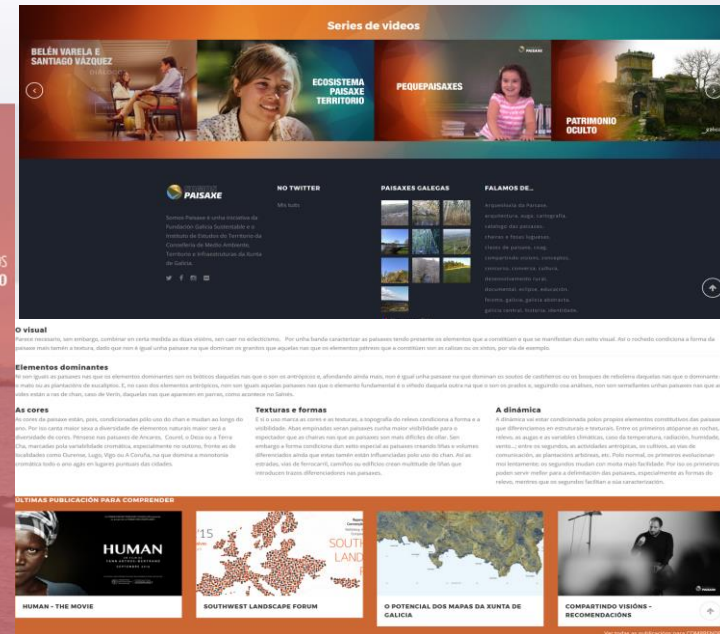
Series de videos

BELÉN VARELA E SANTIAGO VÁZQUEZ

ECOSISTEMA PAISAXE TERRITORIO

PEQUEPAISAXES

PATRIMONIO OCULTO

PAISAXE

Somos Paisaxe é unha iniciativa da Fundación Galicia Sustentable e o Instituto de Estudos do Territorio da Consellería de Medio Ambiente, Territorio e Infraestruturas da Xunta de Galicia.

NO TWITTER

Mis tuits

PAISAXES GALEGAS

FALAMOS DE...

O visual

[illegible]

Elementos dominantes

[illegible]

As cores

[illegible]

Texturas e formas

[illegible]

A dinámica

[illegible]

ÚLTIMAS PUBLICACIÓN PARA COMPRENDER

HUMAN

HUMAN - THE MOVIE

SOUTHWEST LANDSCAPE FORUM

O POTENCIAL DOS MAPAS DA XUNTA DE GALICIA

COMPARTINDO VISIÓNS - RECOMENDACIÓNS